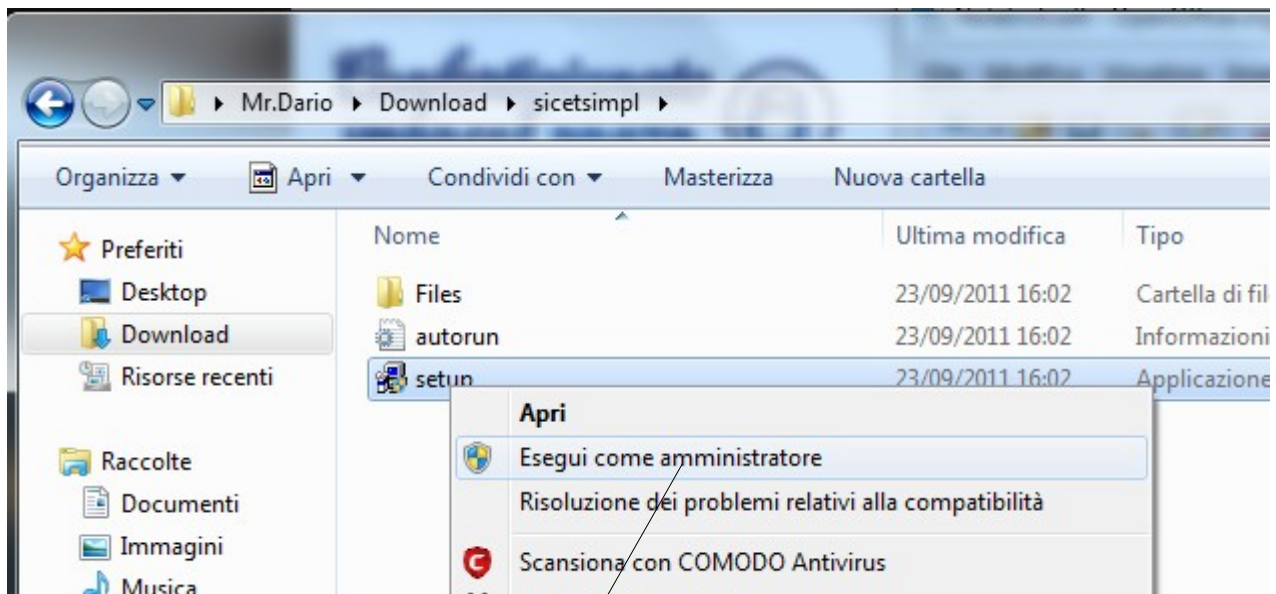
Mr.Dario ▸ Download ▸ sicetsimpl ▸

Organizza ▾ Apri ▾ Condividi con ▾ Masterizza Nuova cartella

Preferiti
Desktop
Download
Risorse recenti

Raccolte
Documenti
Immagini
Musica

| Nome | Ultima modifica | Tipo |
|---|---|---|
| Files | 23/09/2011 16:02 | Cartella di fil |
| autorun | 23/09/2011 16:02 | Informazioni |
| setup | 23/09/2011 16:02 | Applicazione |

Apri
Esegui come amministratore
Risoluzione dei problemi relativi alla compatibilità
Scansiona con COMODO Antivirus